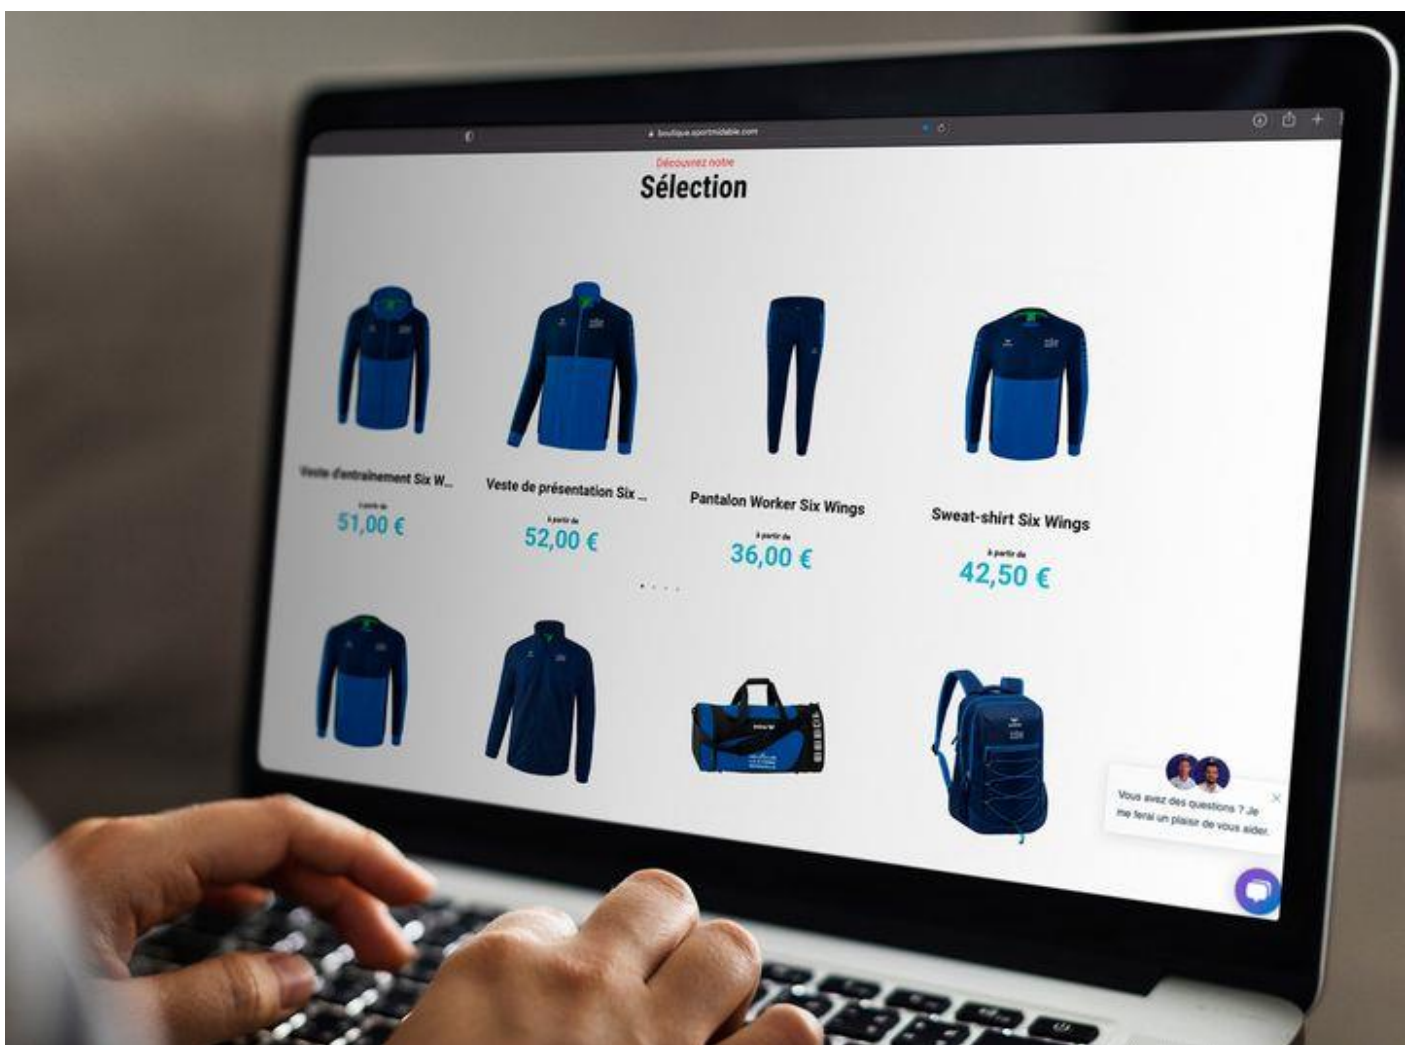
boutique.sportmidable.com

Découvrez notre
Sélection

Veste d'entrainement Six W...
à partir de
51,00 €

Veste de présentation Six ...
à partir de
52,00 €

Pantalon Worker Six Wings
à partir de
36,00 €

Sweat-shirt Six Wings
à partir de
42,50 €

Vous avez des questions ? Je me ferai un plaisir de vous aider.